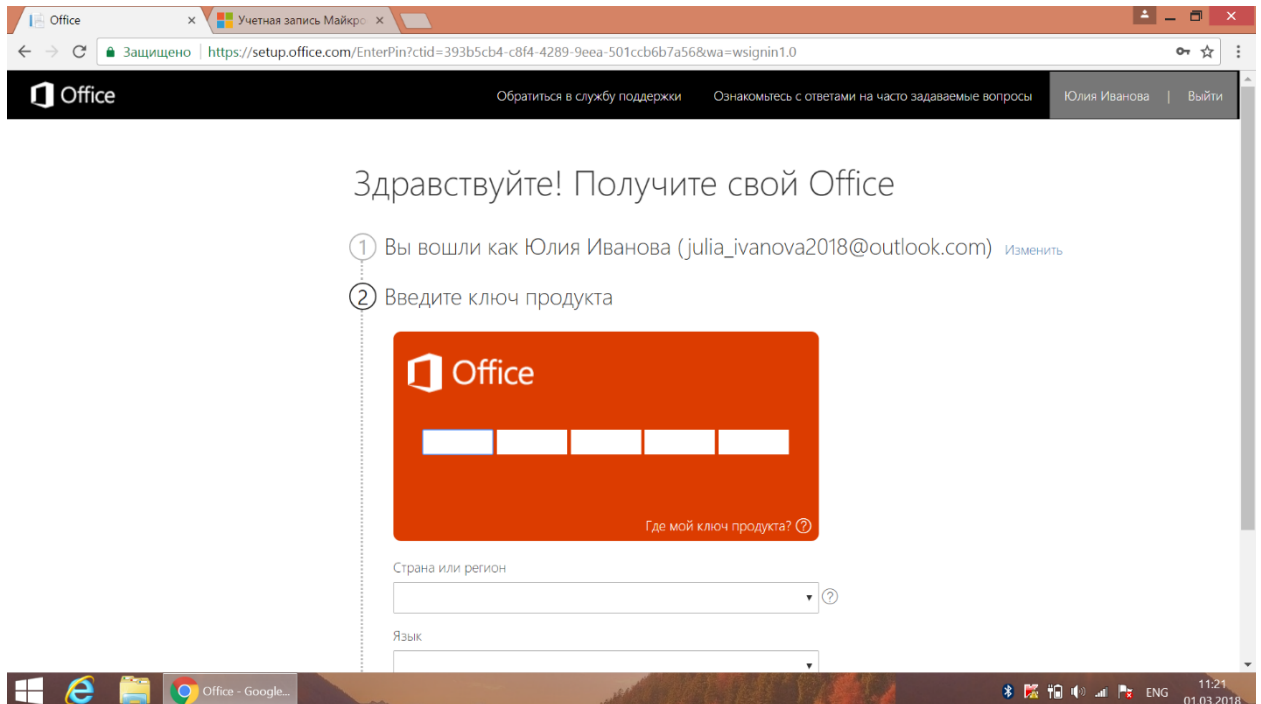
Office ×
Учетная запись Майкро ×

Защищено | https://setup.office.com/EnterPin?ctid=393b5cb4-c8f4-4289-9eea-501ccb6b7a56&wa=wsignin1.0

Office
Обратиться в службу поддержки
Ознакомьтесь с ответами на часто задаваемые вопросы
Юлия Иванова | Выйти

Здравствуйте! Получите свой Office

1 Вы вошли как Юлия Иванова (julia_ivanova2018@outlook.com) Изменить

2 Введите ключ продукта

Office

Где мой ключ продукта? ?

Страна или регион

Язык

Office - Google...
ENG
11:21
01.03.2018